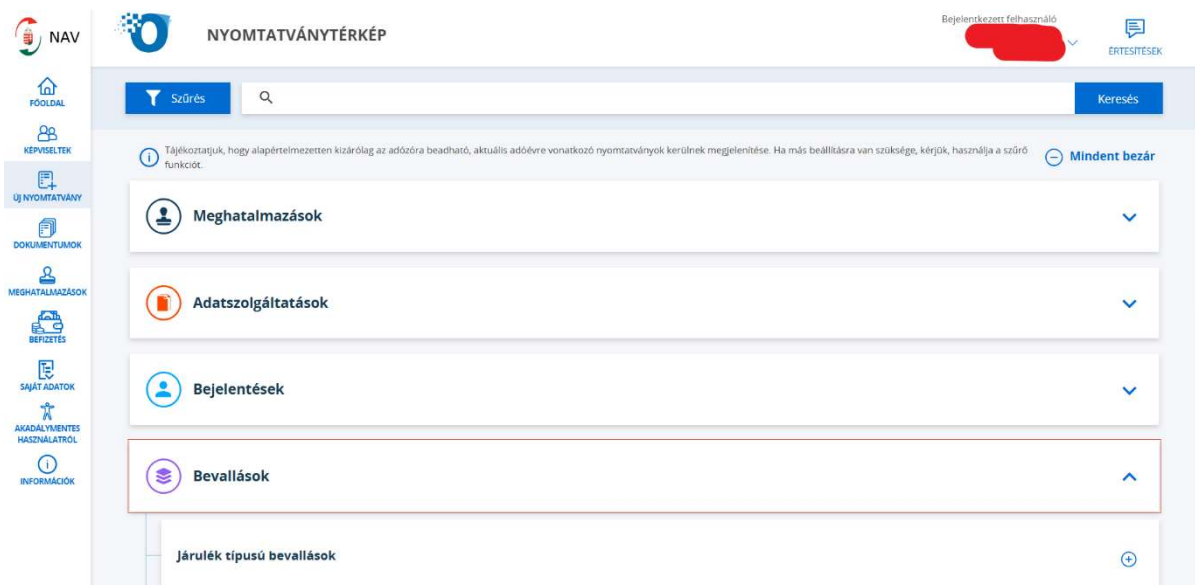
NAV

FŐOLDAL

KÉPVISELTEK

ÚJ NYOMTATVÁNY

DOKUMENTUMOK

MEGHATALMAZÁSOK

BEFIZETÉS

SAJÁT ADATOK

AKADÁLYMENTES HASZNÁLATRÓL

INFORMÁCIÓK

NYOMTATVÁNYTÉRKÉP

Bejelentkezett felhasználó

ÉRTESÍTÉSEK

Szűrés

Keresés

Tájékoztatjuk, hogy alapértelmezetten kizárólag az adózóra beadható, aktuális adóévre vonatkozó nyomtatványok kerülnek megjelenítése. Ha más beállításra van szüksége, kérjük, használja a szűrő funkciót.

Mindent bezár

Meghatalmazások

Adatszolgáltatások

Bejelentések

Bevallások

Járulék típusú bevallások